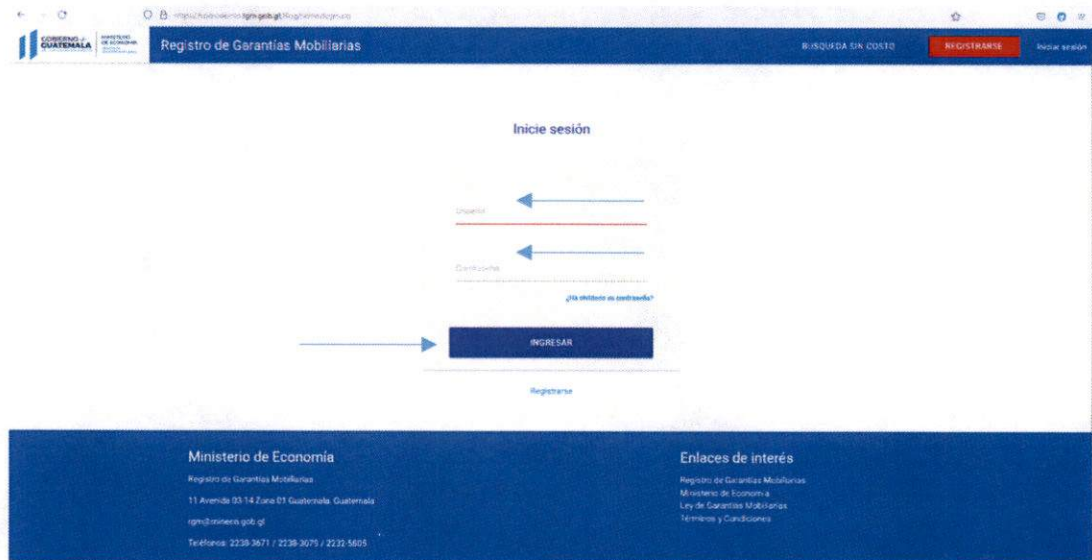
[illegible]rgm.gob.gt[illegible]

GOBIERNO de GUATEMALA | MINISTERIO DE ECONOMÍA

Registro de Garantías Mobiliarias

BUSQUEDA SIN COSTO

REGISTRARSE

Iniciar sesión

Inicie sesión

Usuario

Contraseña

¿Ha olvidado su contraseña?

INGRESAR

Registrarse

Ministerio de Economía

Registro de Garantías Mobiliarias

11 Avenida 03-14 Zona 01 Guatemala, Guatemala

rgm@mineco.gob.gt

Teléfonos: 2238-3671 / 2238-3075 / 2232-5605

Enlaces de interés

Registro de Garantías Mobiliarias

Ministerio de Economía

Ley de Garantías Mobiliarias

Términos y Condiciones